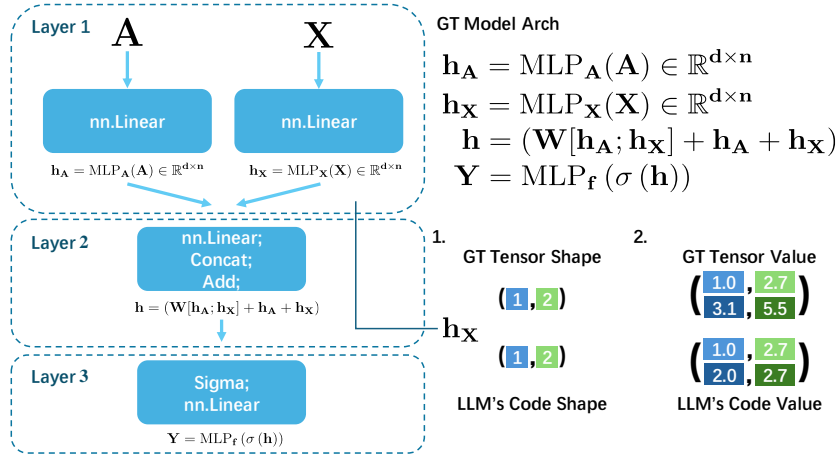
Layer 1

$\mathbf{A}$

$\mathbf{X}$

nn.Linear

nn.Linear

$\mathbf{h_A} = \mathrm{MLP}_\mathbf{A}(\mathbf{A}) \in \mathbb{R}^{\mathbf{d \times n}}$

$\mathbf{h_X} = \mathrm{MLP}_\mathbf{X}(\mathbf{X}) \in \mathbb{R}^{\mathbf{d \times n}}$

Layer 2

nn.Linear; Concat; Add;

$\mathbf{h} = (\mathbf{W}[\mathbf{h_A}; \mathbf{h_X}] + \mathbf{h_A} + \mathbf{h_X})$

Layer 3

Sigma; nn.Linear

$\mathbf{Y} = \mathrm{MLP}_\mathbf{f}(\sigma(\mathbf{h}))$

GT Model Arch

$\mathbf{h_A} = \mathrm{MLP}_\mathbf{A}(\mathbf{A}) \in \mathbb{R}^{\mathbf{d \times n}}$
$\mathbf{h_X} = \mathrm{MLP}_\mathbf{X}(\mathbf{X}) \in \mathbb{R}^{\mathbf{d \times n}}$
$\mathbf{h} = (\mathbf{W}[\mathbf{h_A}; \mathbf{h_X}] + \mathbf{h_A} + \mathbf{h_X})$
$\mathbf{Y} = \mathrm{MLP}_\mathbf{f}(\sigma(\mathbf{h}))$

1.

GT Tensor Shape

(1, 2)

$\mathbf{h_X}$

(1, 2)

LLM's Code Shape

2.

GT Tensor Value

| 1.0, | 2.7 |
|---|---|
| 3.1, | 5.5 |

| 1.0, | 2.7 |
|---|---|
| 2.0, | 2.7 |

LLM's Code Value